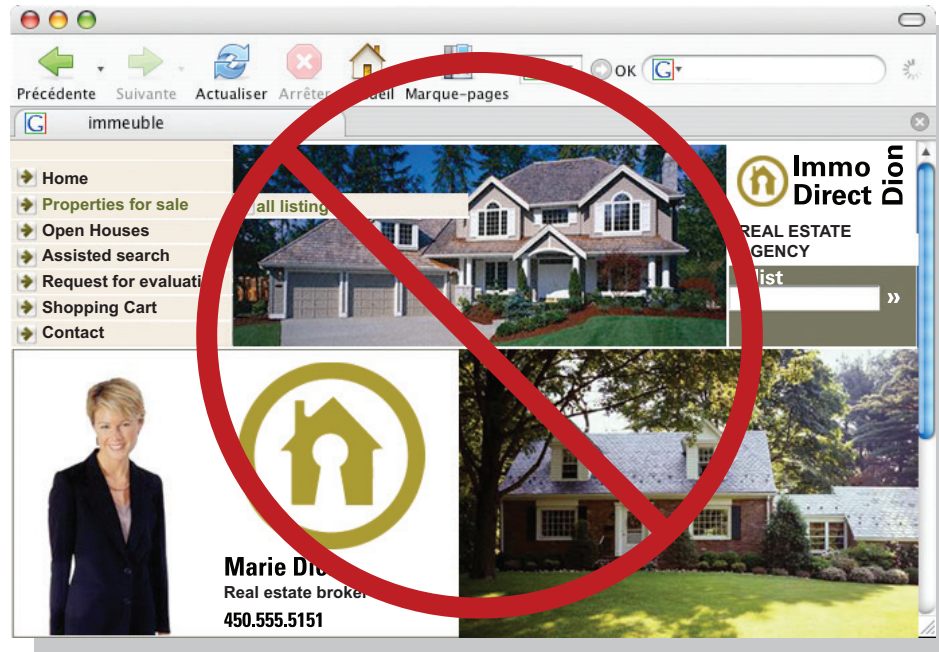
Précédente Suivante Actualiser Arrêter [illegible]ueil Marque-pages OK

immeuble

Home
Properties for sale
Open Houses
Assisted search
Request for evaluati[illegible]
Shopping Cart
Contact

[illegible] all listing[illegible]

Immo Direct Dion

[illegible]REAL ESTATE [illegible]GENCY

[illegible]list

»

Marie Di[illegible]
Real estate broke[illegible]
450.555.5151